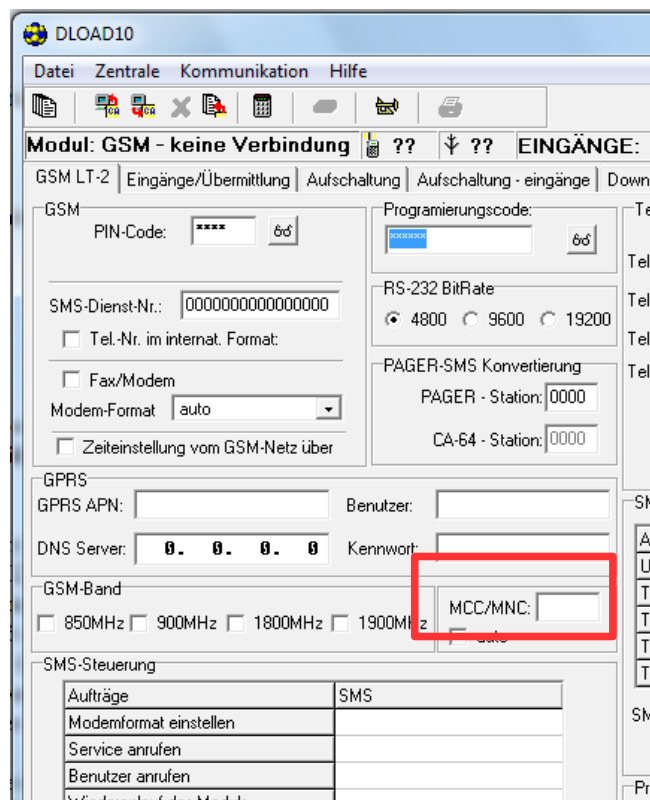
DLOAD10

Datei Zentrale Kommunikation Hilfe

Modul: GSM - keine Verbindung ?? ?? EINGÄNGE:

GSM LT-2 | Eingänge/Übermittlung | Aufschaltung | Aufschaltung - eingänge | Down

GSM
PIN-Code: ****

SMS-Dienst-Nr.: 0000000000000000
Tel.-Nr. im internat. Format:

Fax/Modem
Modem-Format auto

Zeiteinstellung vom GSM-Netz über

Programierungscode:
******

RS-232 BitRate
4800 9600 19200

PAGER-SMS Konvertierung
PAGER - Station: 0000
CA-64 - Station: 0000

Te
Tel
Tel
Tel
Tel

GPRS
GPRS APN:
Benutzer:
DNS Server: 0. 0. 0. 0
Kennwort:

GSM-Band
850MHz 900MHz 1800MHz 1900MHz

MCC/MNC:
auto

SMS-Steuerung

| Aufträge | SMS |
|---|---|
| Modemformat einstellen | |
| Service anrufen | |
| Benutzer anrufen | |
| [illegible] | |

SM
A
U
T
T
T
T
SM
Pr